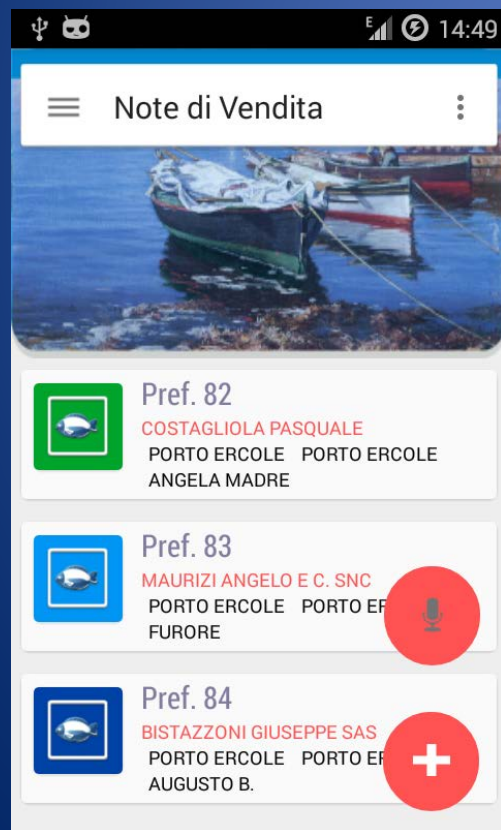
E 14:49

Note di Vendita

Pref. 82
COSTAGLIOLA PASQUALE
PORTO ERCOLE PORTO ERCOLE
ANGELA MADRE

Pref. 83
MAURIZI ANGELO E C. SNC
PORTO ERCOLE PORTO E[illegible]
FURORE

Pref. 84
BISTAZZONI GIUSEPPE SAS
PORTO ERCOLE PORTO E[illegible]
AUGUSTO B.